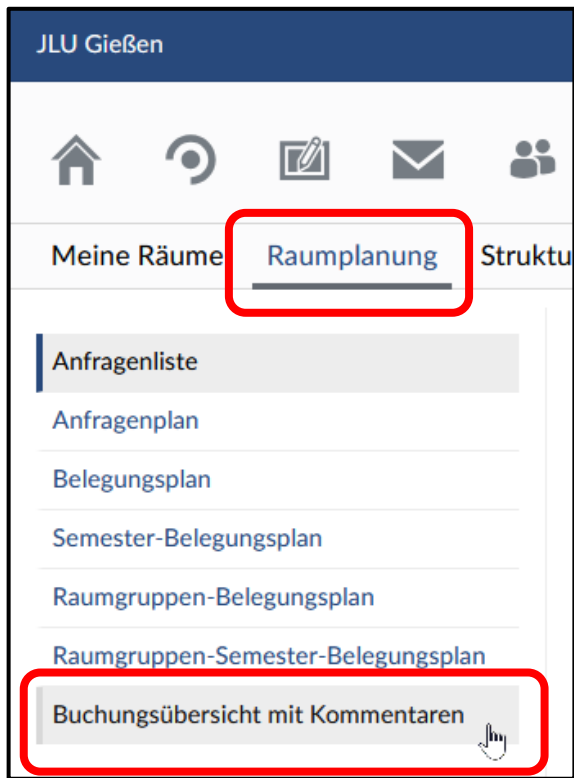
JLU Gießen

Meine Räume Raumplanung Struktu

Anfragenliste

Anfragenplan

Belegungsplan

Semester-Belegungsplan

Raumgruppen-Belegungsplan

Raumgruppen-Semester-Belegungsplan

Buchungsübersicht mit Kommentaren